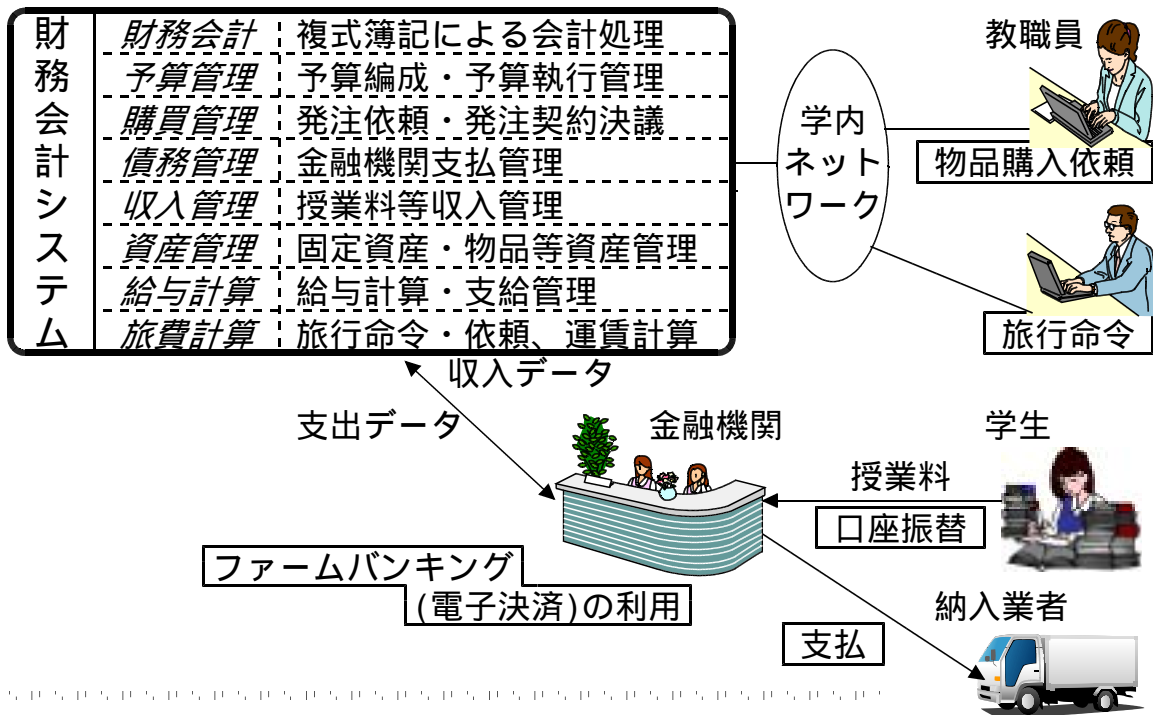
財務会計システム

| 財務会計 | 複式簿記による会計処理 |
|---|---|
| 予算管理 | 予算編成・予算執行管理 |
| 購買管理 | 発注依頼・発注契約決議 |
| 債務管理 | 金融機関支払管理 |
| 収入管理 | 授業料等収入管理 |
| 資産管理 | 固定資産・物品等資産管理 |
| 給与計算 | 給与計算・支給管理 |
| 旅費計算 | 旅行命令・依頼、運賃計算 |

学内ネットワーク

教職員

物品購入依頼

旅行命令

収入データ

支出データ

金融機関

学生

授業料

口座振替

ファームバンキング
(電子決済)の利用

納入業者

支払